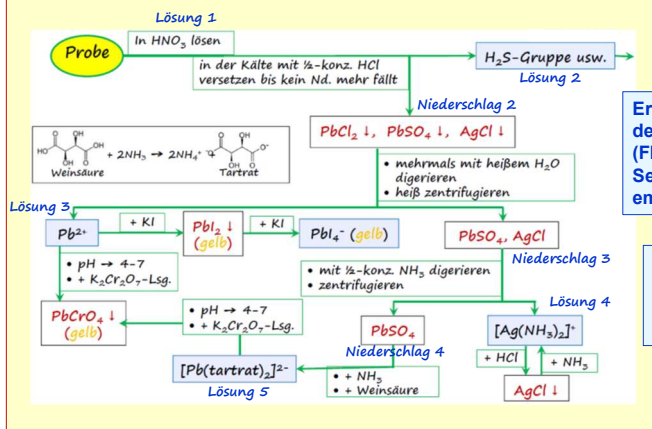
Lösung 1

Probe

In $HNO_3$ lösen

in der Kälte mit ½-konz. HCl versetzen bis kein Nd. mehr fällt

$H_2S$-Gruppe usw.

Lösung 2

Niederschlag 2

$PbCl_2\downarrow$, $PbSO_4\downarrow$, $AgCl\downarrow$

• mehrmals mit heißem $H_2O$ digerieren
• heiß zentrifugieren

Weinsäure + $2NH_3$ → $2NH_4^+$ + Tartrat

Lösung 3

$Pb^{2+}$

+ KI

$PbI_2\downarrow$ (gelb)

+ KI

$PbI_4^-$ (gelb)

$PbSO_4$, AgCl

Niederschlag 3

• pH → 4-7
• + $K_2Cr_2O_7$-Lsg.

• mit ½-konz. $NH_3$ digerieren
• zentrifugieren

$PbCrO_4\downarrow$ (gelb)

• pH → 4-7
• + $K_2Cr_2O_7$-Lsg.

Lösung 4

$PbSO_4$

$[Ag(NH_3)_2]^+$

Niederschlag 4

+ HCl

+ $NH_3$

$[Pb(tartrat)_2]^{2-}$

• + $NH_3$
• + Weinsäure

Lösung 5

AgCl ↓

Er
de
(Fl
Se
en